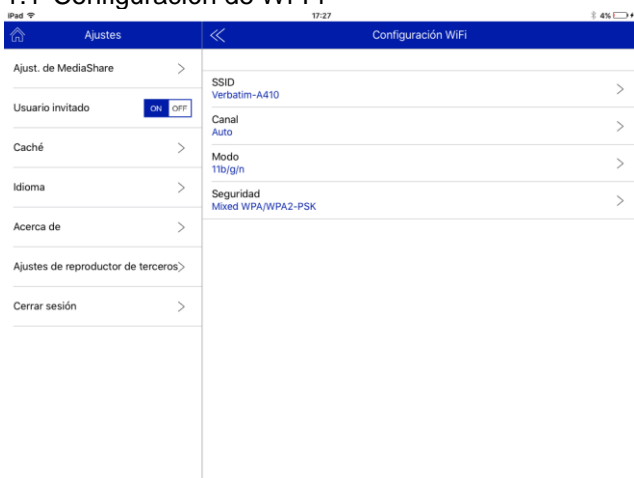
1.1 Configuración de WiFi

iPad 17:27 4%

Ajustes

Ajust. de MediaShare

Usuario invitado ON OFF

Caché

Idioma

Acerca de

Ajustes de reproductor de terceros

Cerrar sesión

Configuración WiFi

SSID
Verbatim-A410

Canal
Auto

Modo
11b/g/n

Seguridad
Mixed WPA/WPA2-PSK